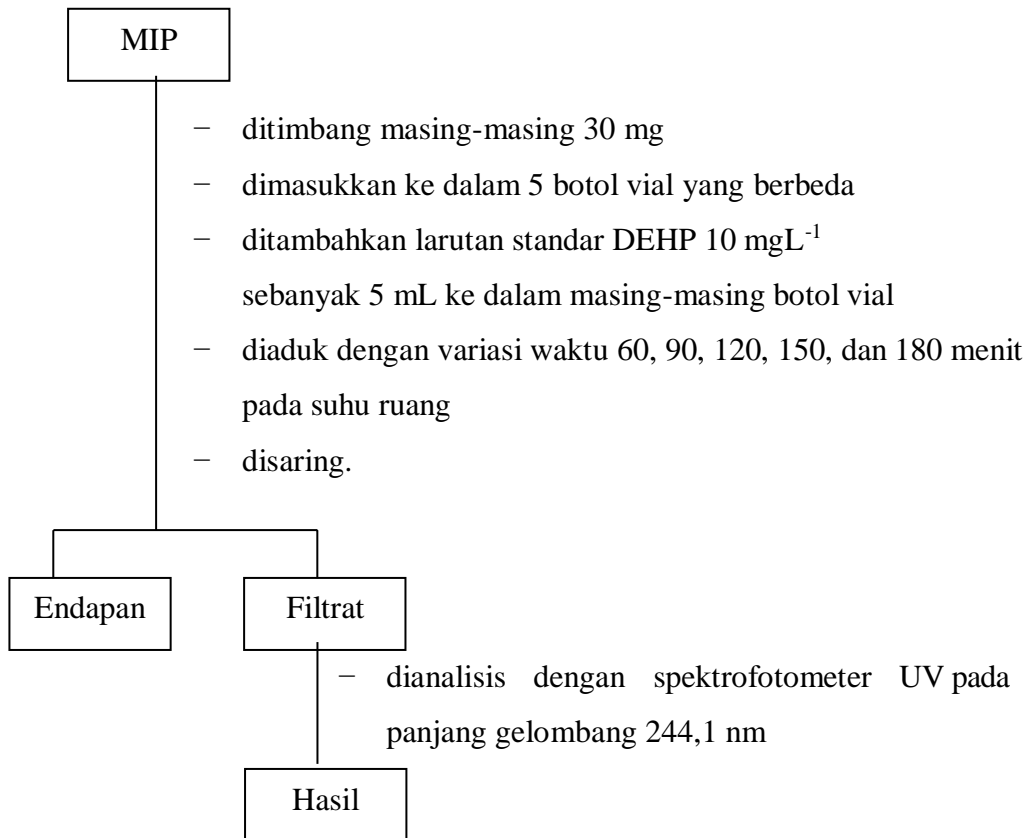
MIP

− ditimbang masing-masing 30 mg
− dimasukkan ke dalam 5 botol vial yang berbeda
− ditambahkan larutan standar DEHP 10 mgL$^{-1}$ sebanyak 5 mL ke dalam masing-masing botol vial
− diaduk dengan variasi waktu 60, 90, 120, 150, dan 180 menit pada suhu ruang
− disaring.

Endapan

Filtrat

− dianalisis dengan spektrofotometer UV pada panjang gelombang 244,1 nm

Hasil